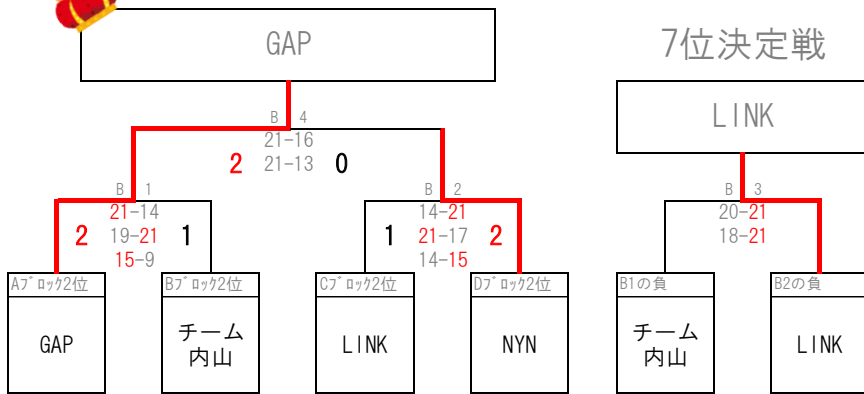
GAP

7位決定戦

LINK

B 4
21-16
2 21-13 0

B 1
21-14
2 19-21 1
15-9

B 2
14-21
1 21-17 2
14-15

B 3
20-21
18-21

Aブロック2位
GAP

Bブロック2位
チーム内山

Cブロック2位
LINK

Dブロック2位
NYN

B1の負
チーム内山

B2の負
LINK